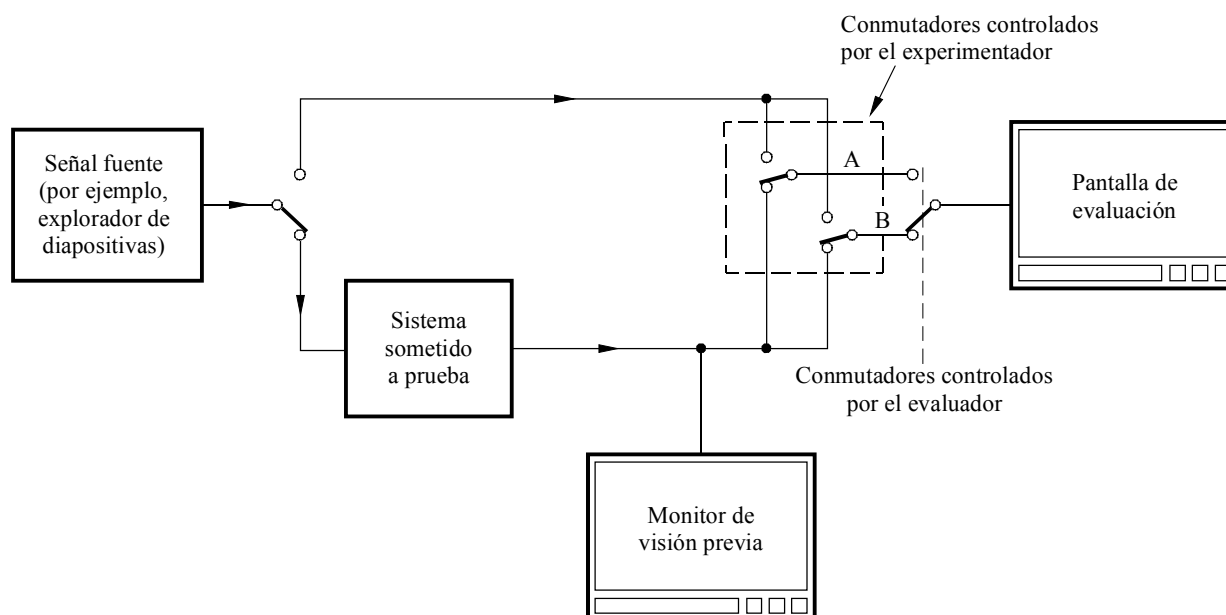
Conmutadores controlados por el experimentador

Señal fuente (por ejemplo, explorador de diapositivas)

A

B

Pantalla de evaluación

Sistema sometido a prueba

Conmutadores controlados por el evaluador

Monitor de visión previa